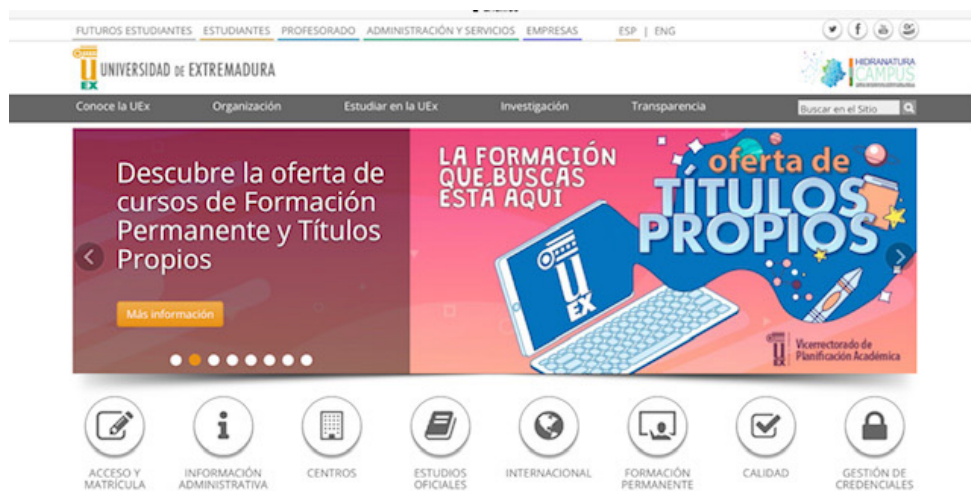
FUTUROS ESTUDIANTES ESTUDIANTES PROFESORADO ADMINISTRACIÓN Y SERVICIOS EMPRESAS ESP | ENG

UNIVERSIDAD DE EXTREMADURA

HIDRANATURA CAMPUS

Conoce la UEx Organización Estudiar en la UEx Investigación Transparencia Buscar en el Sitio

Descubre la oferta de cursos de Formación Permanente y Títulos Propios

Más información

LA FORMACIÓN QUE BUSCAS ESTÁ AQUÍ

oferta de TÍTULOS PROPIOS

U EX

Vicerrectorado de Planificación Académica

ACCESO Y MATRÍCULA

INFORMACIÓN ADMINISTRATIVA

CENTROS

ESTUDIOS OFICIALES

INTERNACIONAL

FORMACIÓN PERMANENTE

CALIDAD

GESTIÓN DE CREDENCIALES